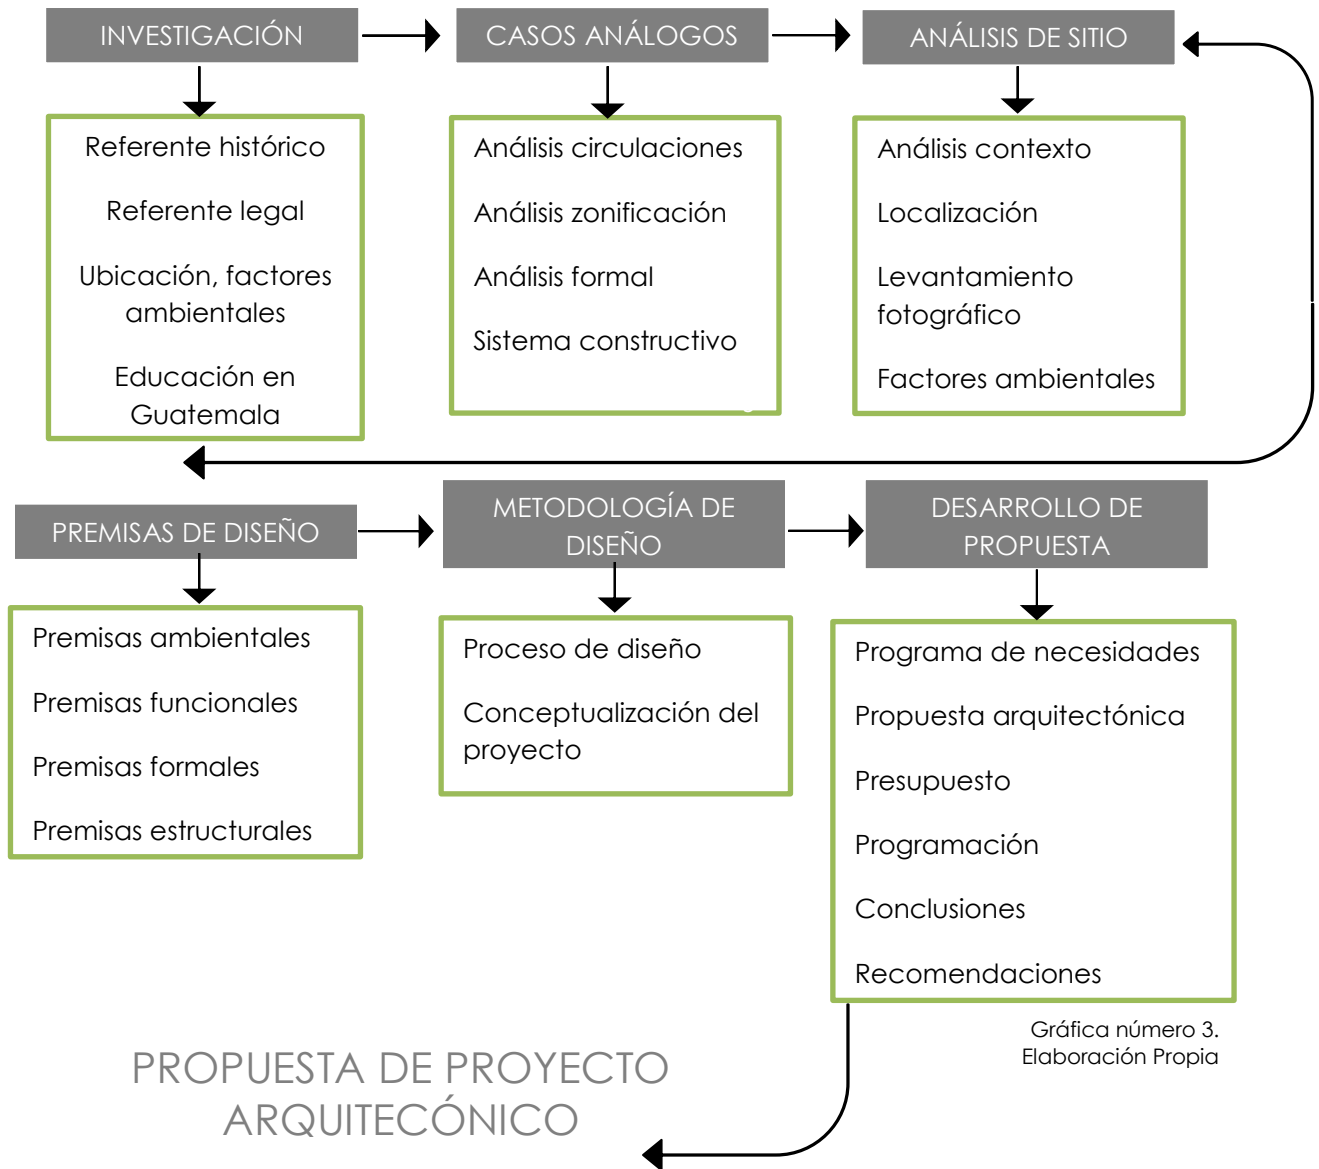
INVESTIGACIÓN

Referente histórico

Referente legal

Ubicación, factores ambientales

Educación en Guatemala

CASOS ANÁLOGOS

Análisis circulaciones

Análisis zonificación

Análisis formal

Sistema constructivo

ANÁLISIS DE SITIO

Análisis contexto

Localización

Levantamiento fotográfico

Factores ambientales

PREMISAS DE DISEÑO

Premisas ambientales

Premisas funcionales

Premisas formales

Premisas estructurales

METODOLOGÍA DE DISEÑO

Proceso de diseño

Conceptualización del proyecto

DESARROLLO DE PROPUESTA

Programa de necesidades

Propuesta arquitectónica

Presupuesto

Programación

Conclusiones

Recomendaciones

Gráfica número 3.
Elaboración Propia

PROPUESTA DE PROYECTO ARQUITECÓNICO